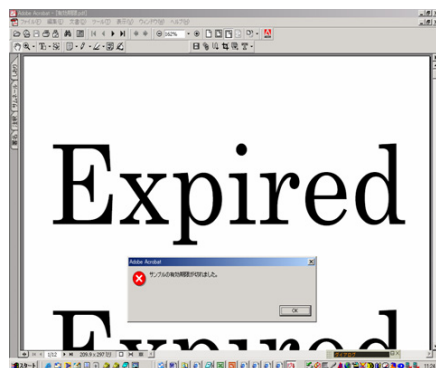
Adobe Acrobat - [有効期限.pdf]

ファイル(F) 編集(E) 文書(D) ツール(T) 表示(V) ウィンドウ(W) ヘルプ(H)

142%

Expired

Adobe Acrobat

サンプルの有効期限が切れました。

OK

Expired

1/32

209.9 x 297 (1)

スタート